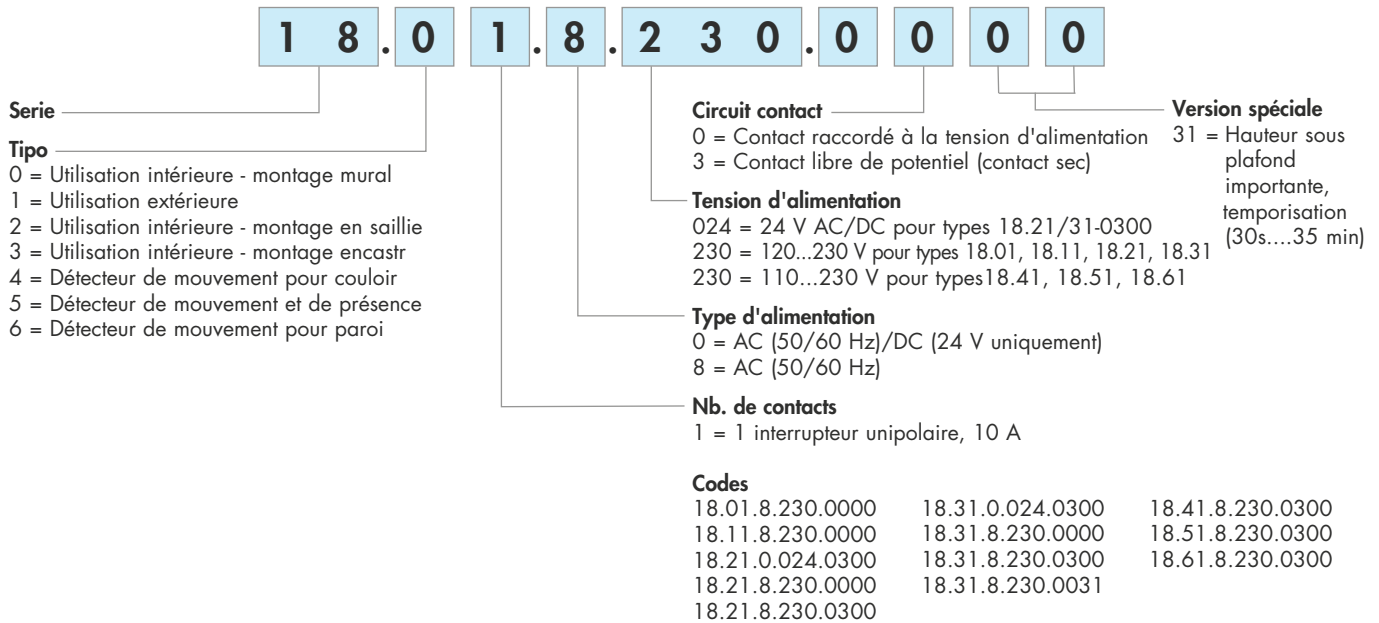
1 8 . 0 1 . 8 . 2 3 0 . 0 0 0 0

Serie

Tipo
0 = Utilisation intérieure - montage mural
1 = Utilisation extérieure
2 = Utilisation intérieure - montage en saillie
3 = Utilisation intérieure - montage encastr
4 = Détecteur de mouvement pour couloir
5 = Détecteur de mouvement et de présence
6 = Détecteur de mouvement pour paroi

Circuit contact
0 = Contact raccordé à la tension d'alimentation
3 = Contact libre de potentiel (contact sec)

Version spéciale
31 = Hauteur sous plafond importante, temporisation (30s....35 min)

Tension d'alimentation
024 = 24 V AC/DC pour types 18.21/31-0300
230 = 120...230 V pour types 18.01, 18.11, 18.21, 18.31
230 = 110...230 V pour types18.41, 18.51, 18.61

Type d'alimentation
0 = AC (50/60 Hz)/DC (24 V uniquement)
8 = AC (50/60 Hz)

Nb. de contacts
1 = 1 interrupteur unipolaire, 10 A

Codes
18.01.8.230.0000
18.11.8.230.0000
18.21.0.024.0300
18.21.8.230.0000
18.21.8.230.0300

18.31.0.024.0300
18.31.8.230.0000
18.31.8.230.0300
18.31.8.230.0031

18.41.8.230.0300
18.51.8.230.0300
18.61.8.230.0300